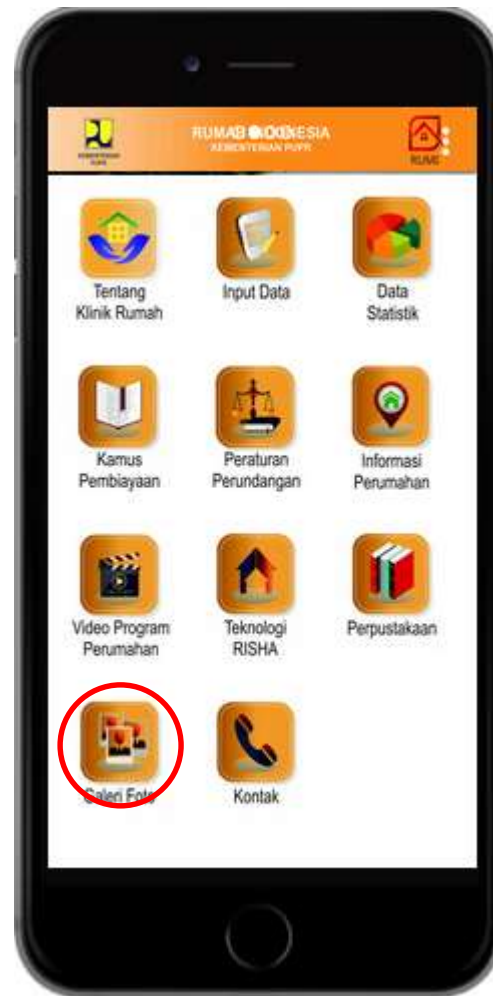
KEMENTERIAN PUPR

RUMAH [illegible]ESIA
KEMENTERIAN PUPR

RUMAH

Tentang Klinik Rumah

Input Data

Data Statistik

Kamus Pembiayaan

Peraturan Perundangan

Informasi Perumahan

Video Program Perumahan

Teknologi RISHA

Perpustakaan

Galeri Foto

Kontak